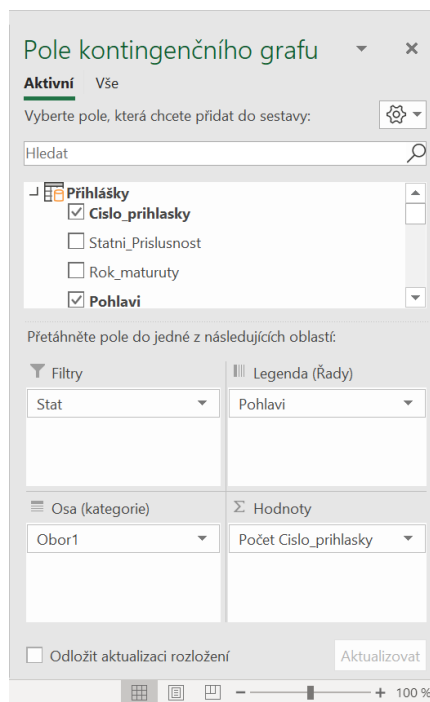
Pole kontingenčního grafu

Aktivní Vše

Vyberte pole, která chcete přidat do sestavy:

Hledat

Přihlášky
Cislo_prihlasky
Statni_Prislusnost
Rok_maturuty
Pohlavi

Přetáhněte pole do jedné z následujících oblastí:

Filtry
Stat

Legenda (Řady)
Pohlavi

Osa (kategorie)
Obor1

Σ Hodnoty
Počet Cislo_prihlasky

Odložit aktualizaci rozložení

Aktualizovat

100 %